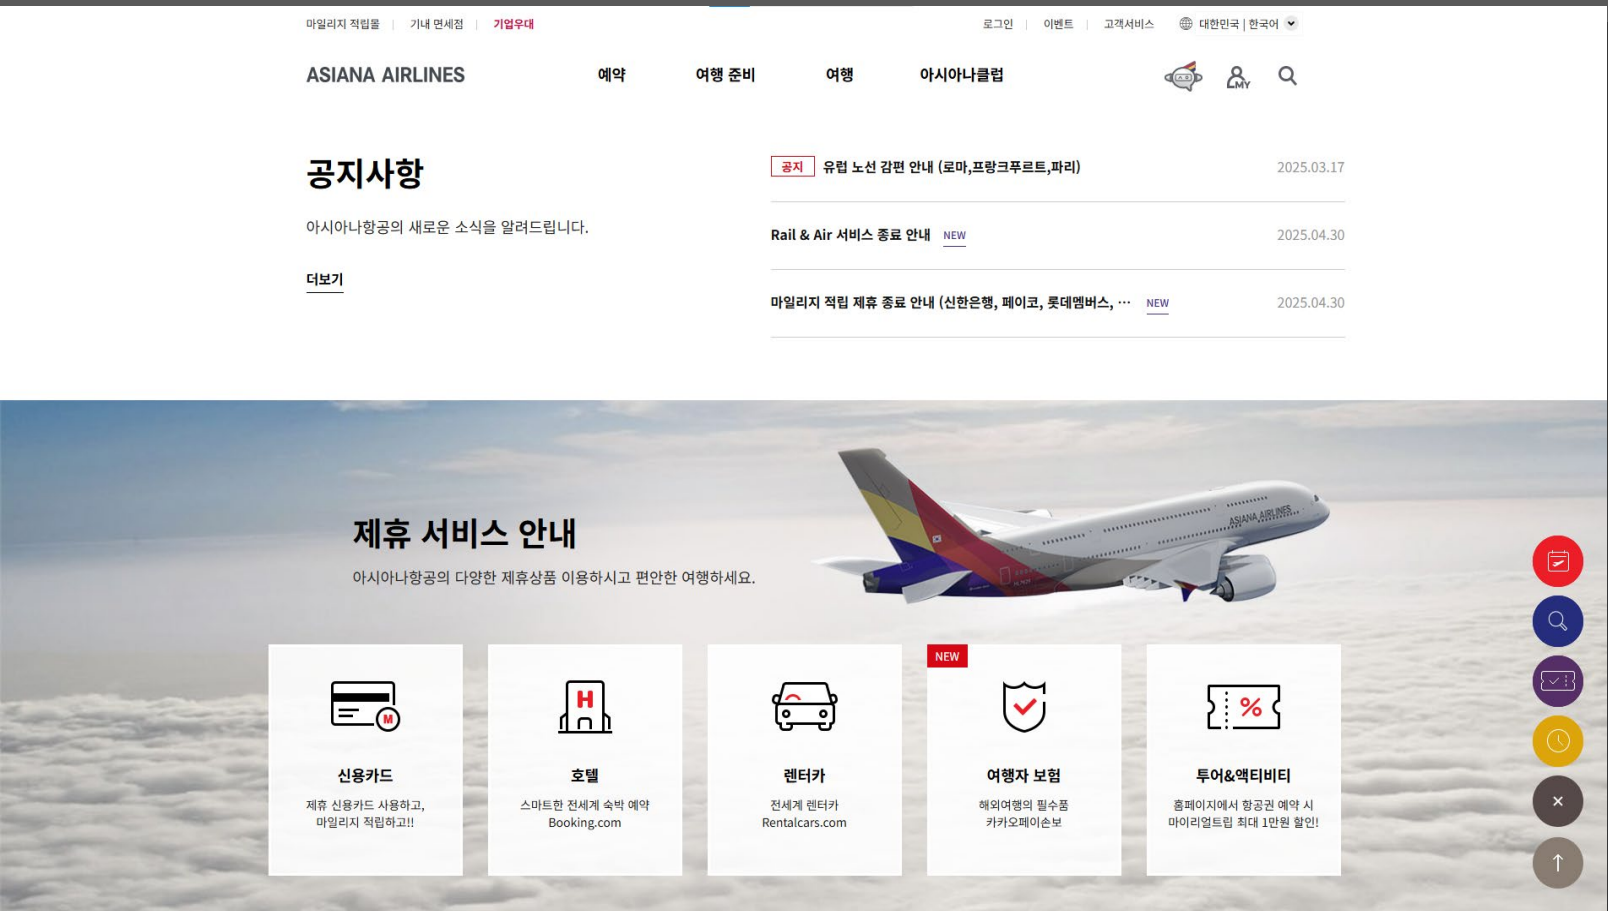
마일리지 적립몰 | 기내 면세점 | 기업우대

로그인 | 이벤트 | 고객서비스 | 대한민국 | 한국어

ASIANA AIRLINES

예약 여행 준비 여행 아시아나클럽

MY

공지사항

아시아나항공의 새로운 소식을 알려드립니다.

더보기

공지 유럽 노선 감편 안내 (로마,프랑크푸르트,파리) 2025.03.17

Rail & Air 서비스 종료 안내 NEW 2025.04.30

마일리지 적립 제휴 종료 안내 (신한은행, 페이코, 롯데멤버스, … NEW 2025.04.30

제휴 서비스 안내

아시아나항공의 다양한 제휴상품 이용하시고 편안한 여행하세요.

ASIANA AIRLINES

신용카드
제휴 신용카드 사용하고, 마일리지 적립하고!!

호텔
스마트한 전세계 숙박 예약 Booking.com

렌터카
전세계 렌터카 Rentalcars.com

NEW
여행자 보험
해외여행의 필수품 카카오페이손보

투어&액티비티
홈페이지에서 항공권 예약 시 마이리얼트립 최대 1만원 할인!